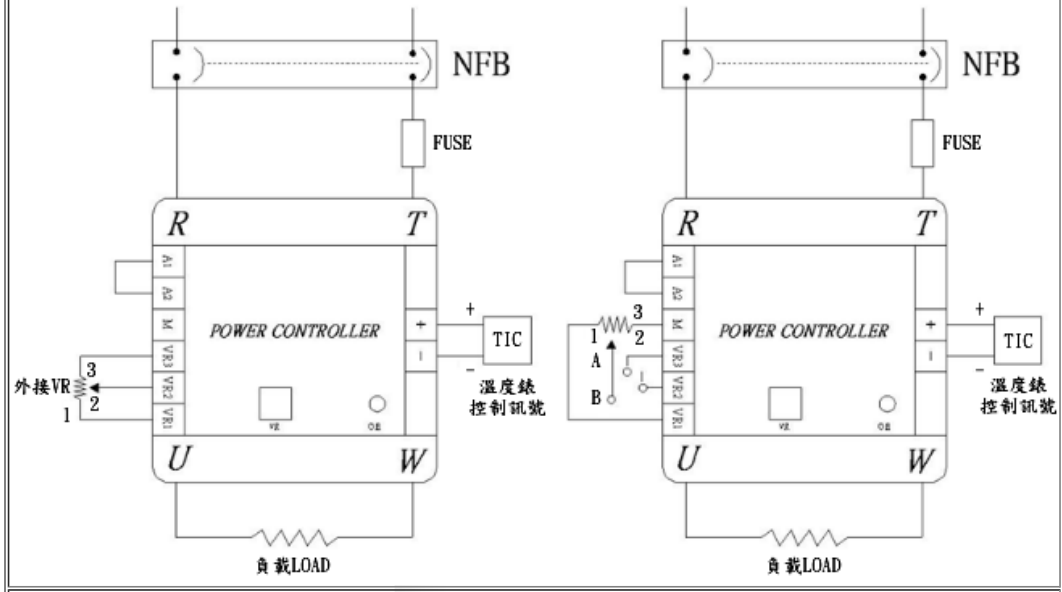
NFB

FUSE

R

T

A1

A2

M

VR3

VR2

VR1

POWER CONTROLLER

+

-

+

TIC

-

溫度錶
控制訊號

外接VR

3

2

1

VR

ON

U

W

負載LOAD

NFB

FUSE

R

T

A1

A2

M

VR3

VR2

VR1

1

3

2

A

B

POWER CONTROLLER

+

-

+

TIC

-

溫度錶
控制訊號

VR

ON

U

W

負載LOAD